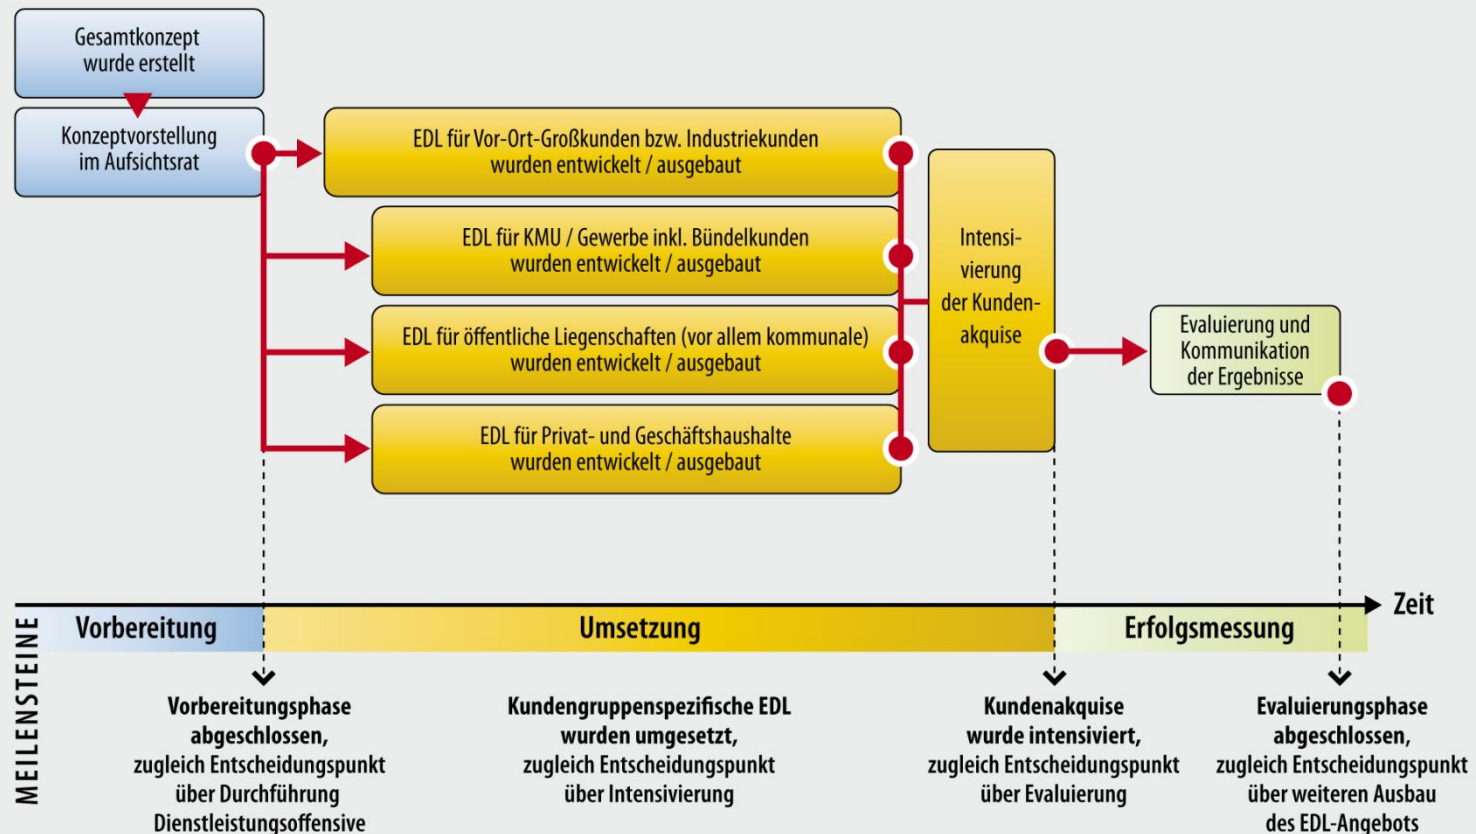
Gesamtkonzept wurde erstellt

Konzeptvorstellung im Aufsichtsrat

EDL für Vor-Ort-Großkunden bzw. Industriekunden wurden entwickelt / ausgebaut

EDL für KMU / Gewerbe inkl. Bündelkunden wurden entwickelt / ausgebaut

EDL für öffentliche Liegenschaften (vor allem kommunale) wurden entwickelt / ausgebaut

EDL für Privat- und Geschäftshaushalte wurden entwickelt / ausgebaut

Intensivierung der Kundenakquise

Evaluierung und Kommunikation der Ergebnisse

Zeit

Vorbereitung

Umsetzung

Erfolgsmessung

MEILENSTEINE

Vorbereitungsphase abgeschlossen, zugleich Entscheidungspunkt über Durchführung Dienstleistungsoffensive

Kundengruppenspezifische EDL wurden umgesetzt, zugleich Entscheidungspunkt über Intensivierung

Kundenakquise wurde intensiviert, zugleich Entscheidungspunkt über Evaluierung

Evaluierungsphase abgeschlossen, zugleich Entscheidungspunkt über weiteren Ausbau des EDL-Angebots